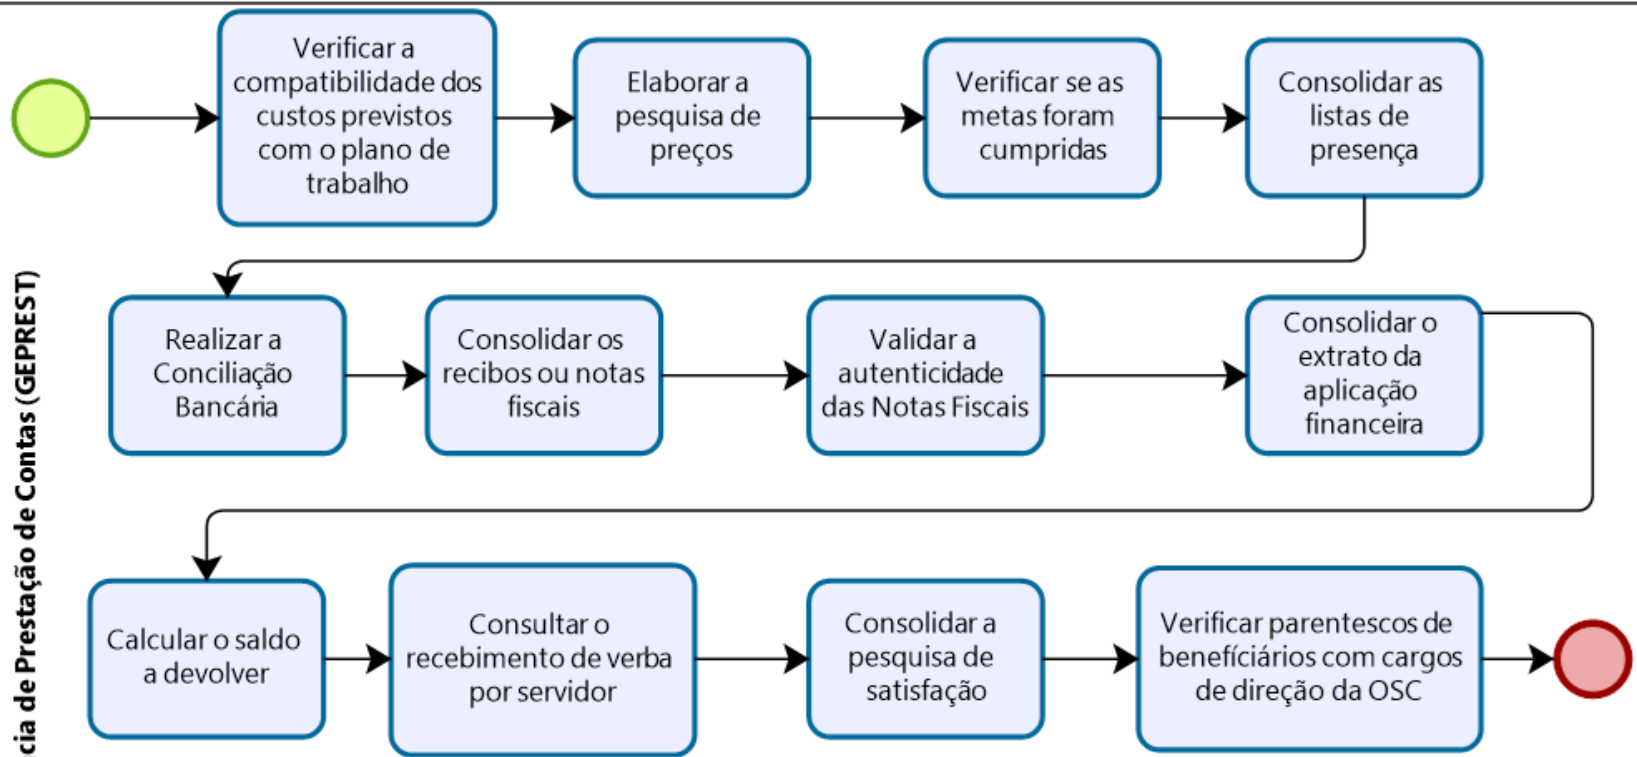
cia de Prestação de Contas (GEPREST)

Verificar a compatibilidade dos custos previstos com o plano de trabalho

Elaborar a pesquisa de preços

Verificar se as metas foram cumpridas

Consolidar as listas de presença

Realizar a Conciliação Bancária

Consolidar os recibos ou notas fiscais

Validar a autenticidade das Notas Fiscais

Consolidar o extrato da aplicação financeira

Calcular o saldo a devolver

Consultar o recebimento de verba por servidor

Consolidar a pesquisa de satisfação

Verificar parentescos de beneficiários com cargos de direção da OSC